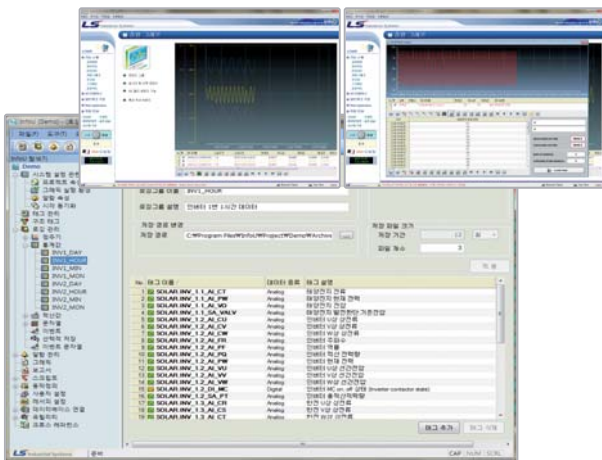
LS
트렌드 그래프

트렌드 그래프

로깅그룹 이름 : INV1_HOUR
로깅그룹 설명 : 인버터 1번 1시간 데이터
저장 경로 변경
저장 경로 : C:\Program Files\Infou\Project\Demo\Archive
저장 파일 크기
저장 기간 : 12
파일 개수 : 3
적용

| No. | 태그 이름 | 데이터 종류 | 태그 설명 |
|---|---|---|---|
| 1 | SOLAR.INV_1.1_AI_CT | Analog | 태양전지 전류 |
| 2 | SOLAR.INV_1.1_AI_PW | Analog | 태양전지 현재 전력 |
| 3 | SOLAR.INV_1.1_AI_VO | Analog | 태양전지 전압 |
| 4 | SOLAR.INV_1.1_SA_VALV | Analog | 태양전지 발전한도 기준전압 |
| 5 | SOLAR.INV_1.2_AI_CU | Analog | 인버터 U상 상전류 |
| 6 | SOLAR.INV_1.2_AI_CV | Analog | 인버터 V상 상전류 |
| 7 | SOLAR.INV_1.2_AI_CW | Analog | 인버터 W상 상전류 |
| 8 | SOLAR.INV_1.2_AI_FR | Analog | 인버터 주파수 |
| 9 | SOLAR.INV_1.2_AI_PF | Analog | 인버터 역률 |
| 10 | SOLAR.INV_1.2_AI_PG | Analog | 인버터 적산 전력량 |
| 11 | SOLAR.INV_1.2_AI_PW | Analog | 인버터 현재 전력 |
| 12 | SOLAR.INV_1.2_AI_VU | Analog | 인버터 U상 선간전압 |
| 13 | SOLAR.INV_1.2_AI_VV | Analog | 인버터 V상 선간전압 |
| 14 | SOLAR.INV_1.2_AI_VW | Analog | 인버터 W상 선간전압 |
| 15 | SOLAR.INV_1.2_DI_MC | Digital | 인버터 MC on, off 상태 (Inverter contactor state) |
| 16 | SOLAR.INV_1.2_SA_PT | Analog | 인버터 출력전력제한 |
| 17 | SOLAR.INV_1.3_AI_CR | Analog | 한전 R상 상전류 |
| 18 | SOLAR.INV_1.3_AI_CS | Analog | 한전 S상 상전류 |
| 19 | SOLAR.INV_1.3_AI_CT | Analog | 한전 T상 상전류 |

태그 추가
태그 삭제

InfoU [Demo]
파일(F) 도구(T)
InfoU 탐색기
Demo
시스템 환경
프로젝트 속성
그래픽 설정 환경
알람 속성
시작 화면
태그 관리
구조 태그
로깅 관리
INV1_DAY
INV1_HOUR
INV1_MIN
INV1_MON
INV2_DAY
INV2_HOUR
INV2_MIN
INV2_MON
적산관리
알람 관리
그래픽
보고서
스크립트
통계관리
사용자 설정
레시피 설정
데이터베이스 연결
통신설정
프로세스 레지스트

LS Industrial Systems
준비
CAP NUM SCRL